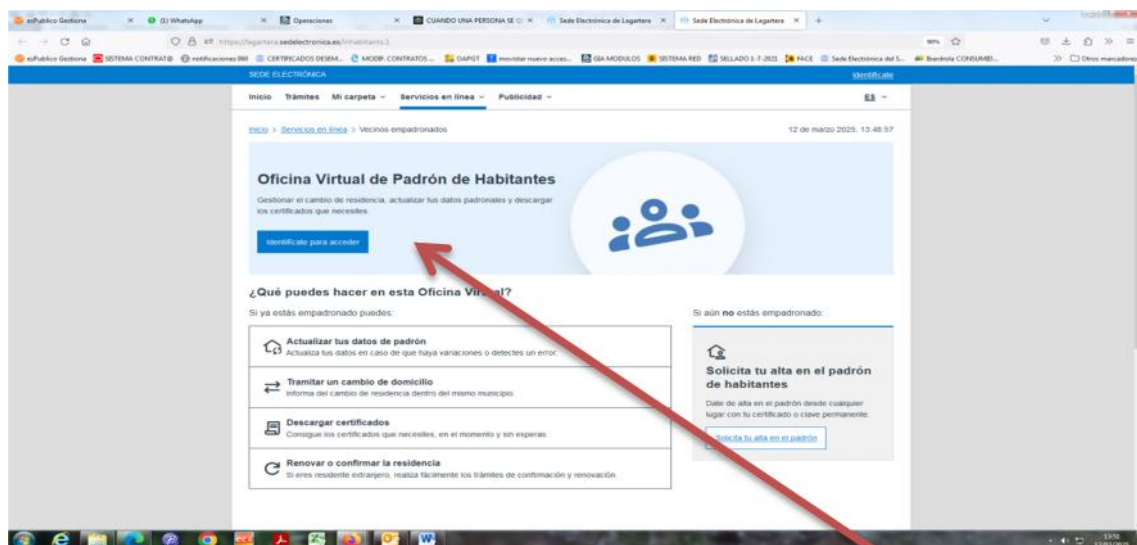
esPublico Gestiona × (1) WhatsApp × Operaciones × CUANDO UNA PERSONA SE × Sede Electrónica de Lagartera × Sede Electrónica de Lagartera × +

https://lagartera.sedelectronica.es/inhabitants.1

esPublico Gestiona SISTEMA CONTRAT@ notificaciones 060 CERTIFICADOS DESEM... MODIF. CONTRATOS ... DAPGT movistar nuevo acces... GIA MODULOS SISTEMA RED SELLADO 1-7-2021 FACE Sede Electrónica del S... Iberdrola CONSUMID... Otros marcadores

SEDE ELECTRÓNICA Identifícate

Inicio Trámites Mi carpeta Servicios en línea Publicidad ES

Inicio > Servicios en línea > Vecinos empadronados 12 de marzo 2025, 13:48:57

Oficina Virtual de Padrón de Habitantes

Gestionar el cambio de residencia, actualizar tus datos padronales y descargar los certificados que necesites.

Identifícate para acceder

¿Qué puedes hacer en esta Oficina Vir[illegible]al?

Si ya estás empadronado puedes:

Actualizar tus datos de padrón
Actualiza tus datos en caso de que haya variaciones o detectes un error.

Tramitar un cambio de domicilio
Informa del cambio de residencia dentro del mismo municipio.

Descargar certificados
Consigue los certificados que necesites, en el momento y sin esperas.

Renovar o confirmar la residencia
Si eres residente extranjero, realiza fácilmente los trámites de confirmación y renovación.

Si aún no estás empadronado:

Solicita tu alta en el padrón de habitantes

Date de alta en el padrón desde cualquier lugar con tu certificado o clave permanente.

Solicita tu alta en el padrón

13:51